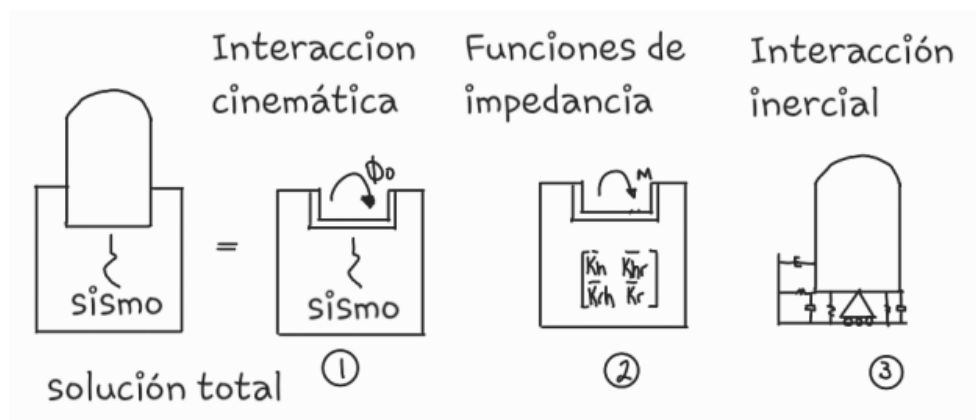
Interaccion cinemática

Funciones de impedancia

Interacción inercial

sismo

=

$\phi_0$

sismo

M

$\begin{bmatrix} \bar{K}_h & \bar{K}_{hr} \\ \bar{K}_{rh} & \bar{K}_r \end{bmatrix}$

solución total

①

②

③